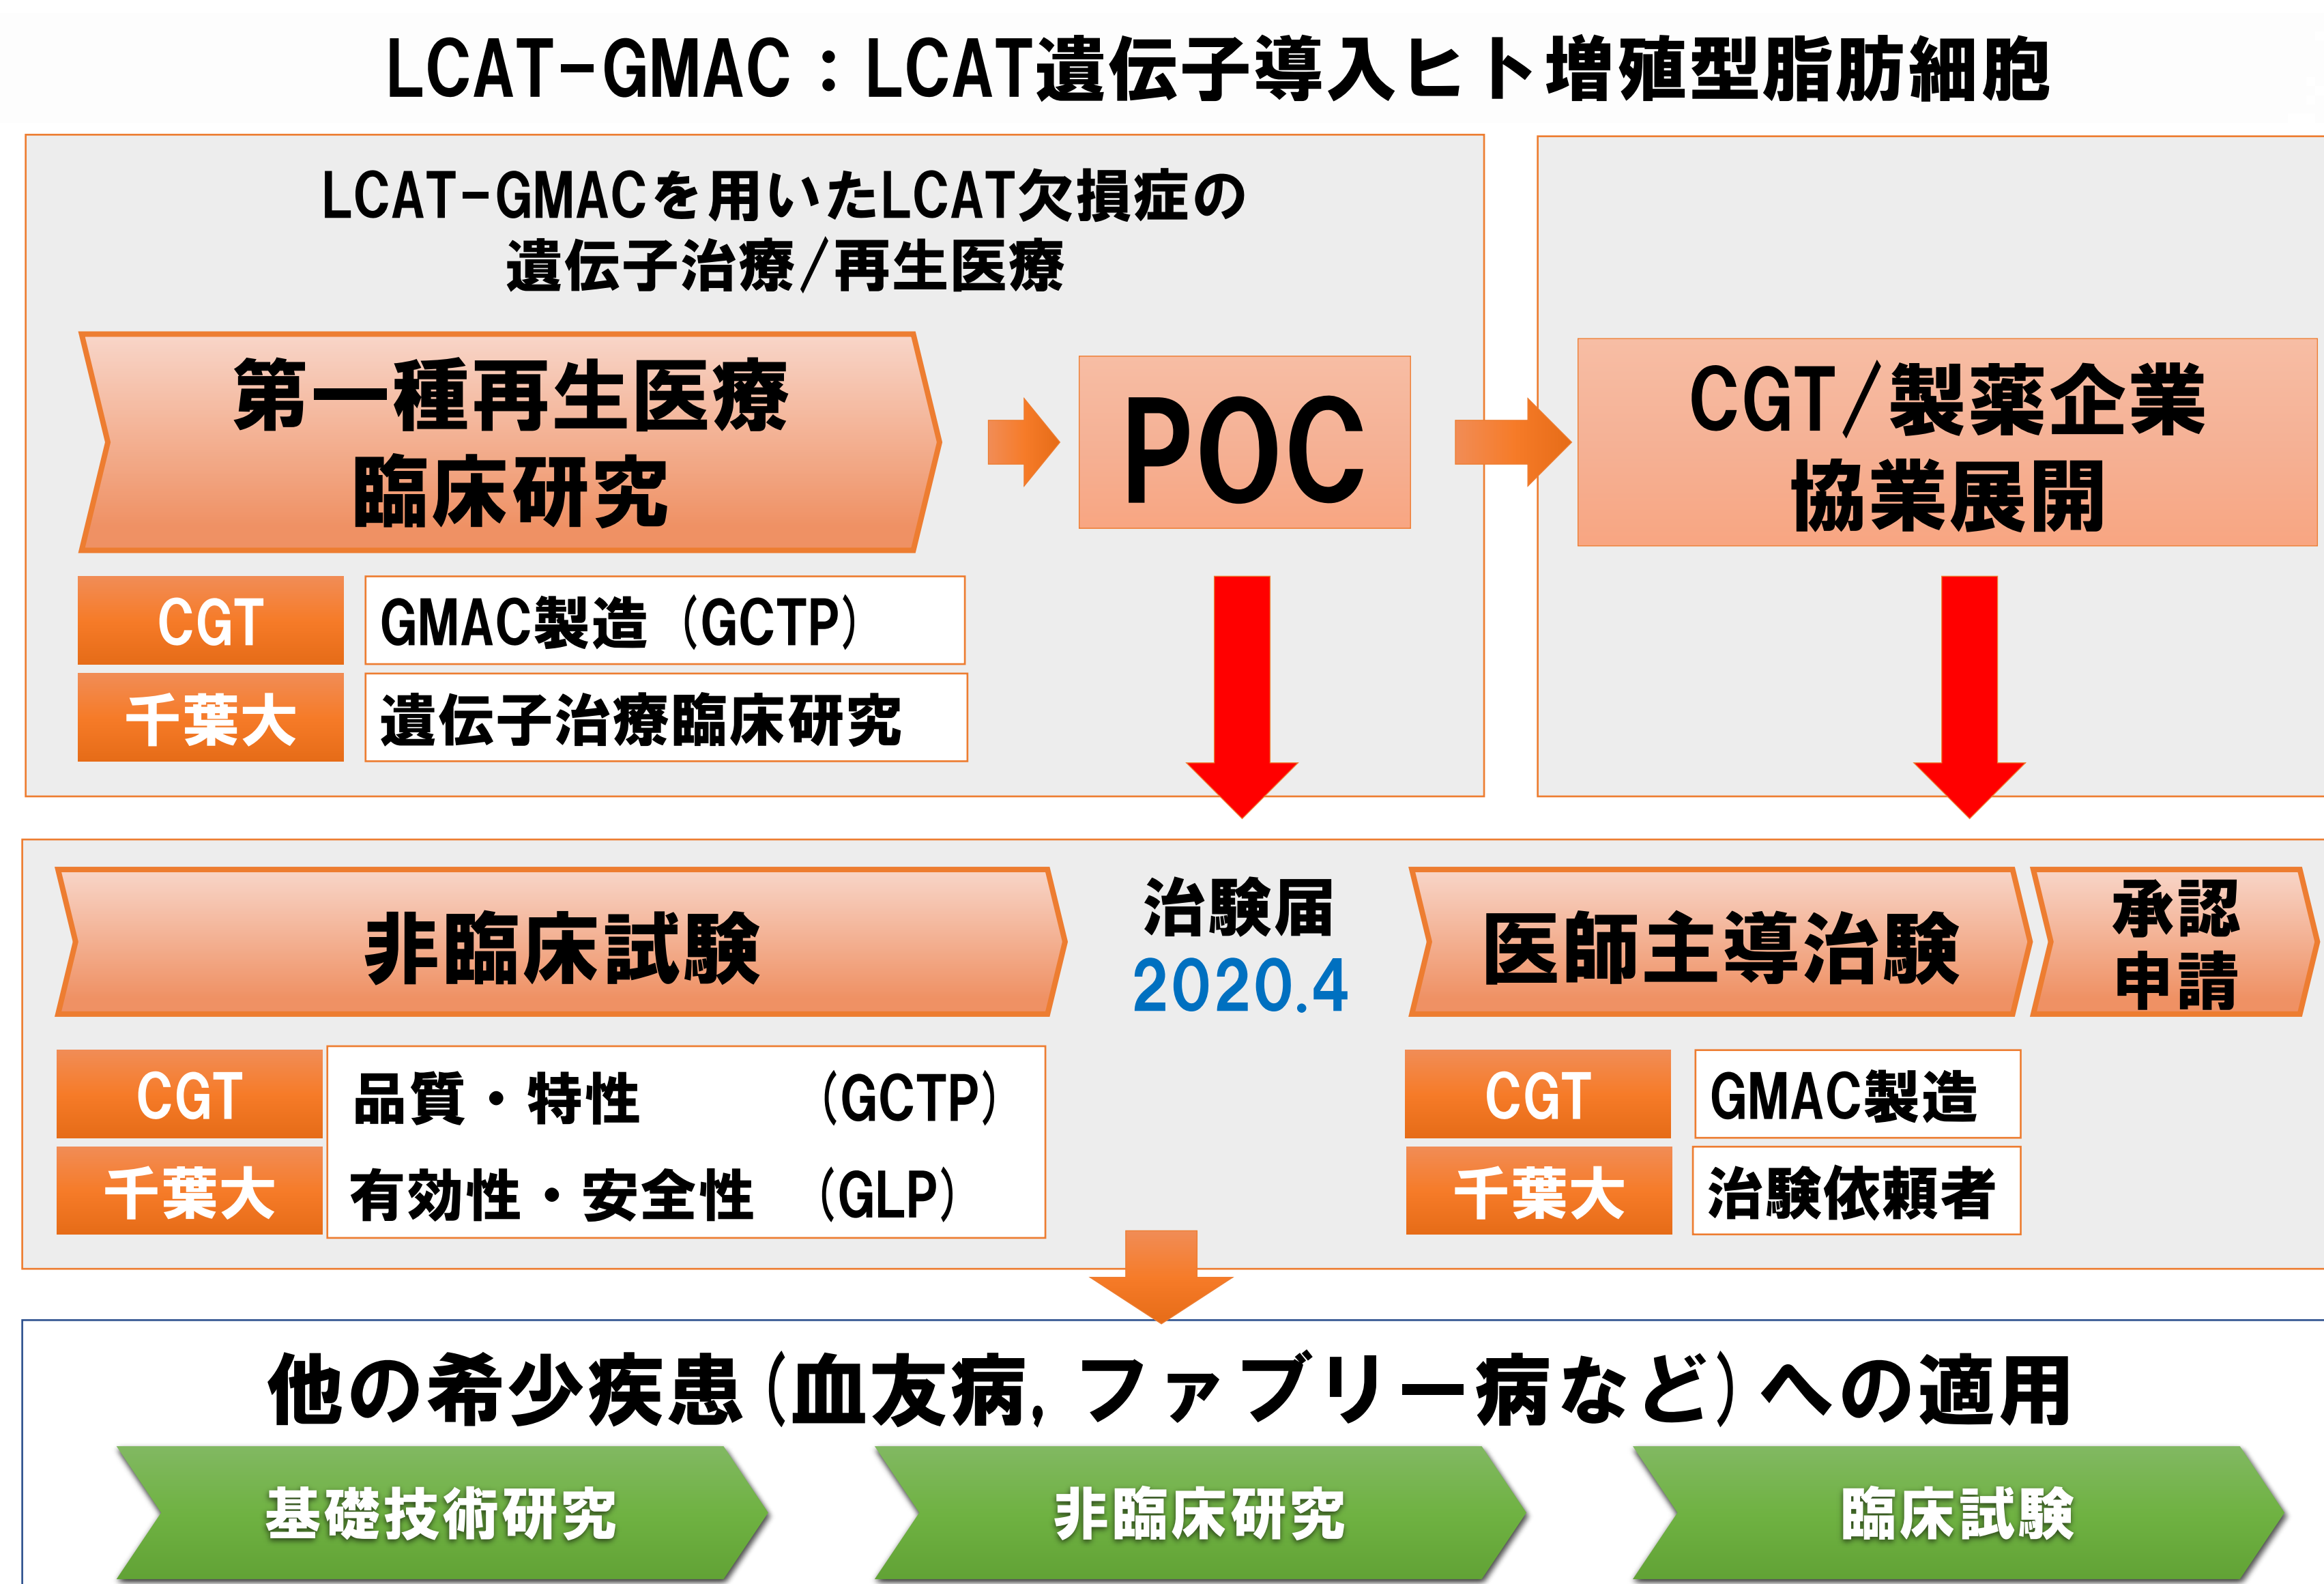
LCAT-GMAC：LCAT遺伝子導入ヒト増殖型脂肪細胞

LCAT-GMACを用いたLCAT欠損症の
遺伝子治療/再生医療

第一種再生医療
臨床研究

POC

CGT/製薬企業
協業展開

| CGT | GMAC製造（GCTP） |
|---|---|
| 千葉大 | 遺伝子治療臨床研究 |

非臨床試験

治験届
2020.4

医師主導治験

承認
申請

| CGT | 品質・特性　(GCTP) |
|---|---|
| 千葉大 | 有効性・安全性　(GLP) |

| CGT | GMAC製造 |
|---|---|
| 千葉大 | 治験依頼者 |

他の希少疾患（血友病, ファブリー病など）への適用

基礎技術研究

非臨床研究

臨床試験